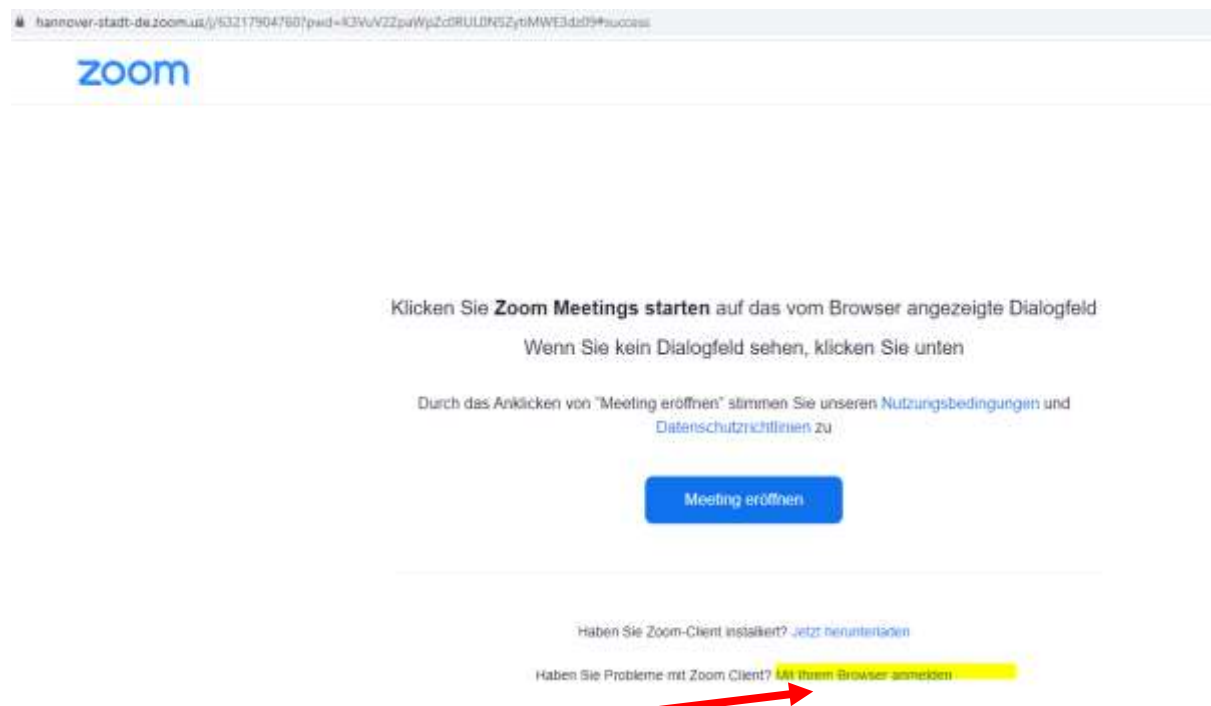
hannover-stadt-de.zoom.us/j/63217904760?pwd=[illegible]#success

zoom

Klicken Sie **Zoom Meetings starten** auf das vom Browser angezeigte Dialogfeld

Wenn Sie kein Dialogfeld sehen, klicken Sie unten

Durch das Anklicken von "Meeting eröffnen" stimmen Sie unseren Nutzungsbedingungen und Datenschutzrichtlinien zu

Meeting eröffnen

Haben Sie Zoom-Client installiert? Jetzt herunterladen

Haben Sie Probleme mit Zoom Client? Mit Ihrem Browser anmelden